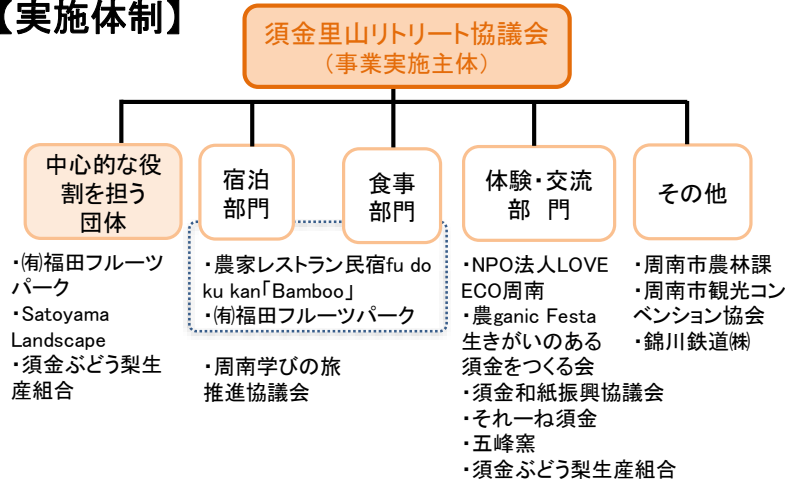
【実施体制】

須金里山リトリート協議会
（事業実施主体）

中心的な役割を担う団体

宿泊部門

食事部門

体験・交流部門

その他

・㈲福田フルーツパーク
・Satoyama Landscape
・須金ぶどう梨生産組合

・農家レストラン民宿fu do ku kan「Bamboo」
・㈲福田フルーツパーク

・周南学びの旅推進協議会

・NPO法人LOVE ECO周南
・農ganic Festa
生きがいのある須金をつくる会
・須金和紙振興協議会
・それーね須金
・五峰窯
・須金ぶどう梨生産組合

・周南市農林課
・周南市観光コンベンション協会
・錦川鉄道㈱